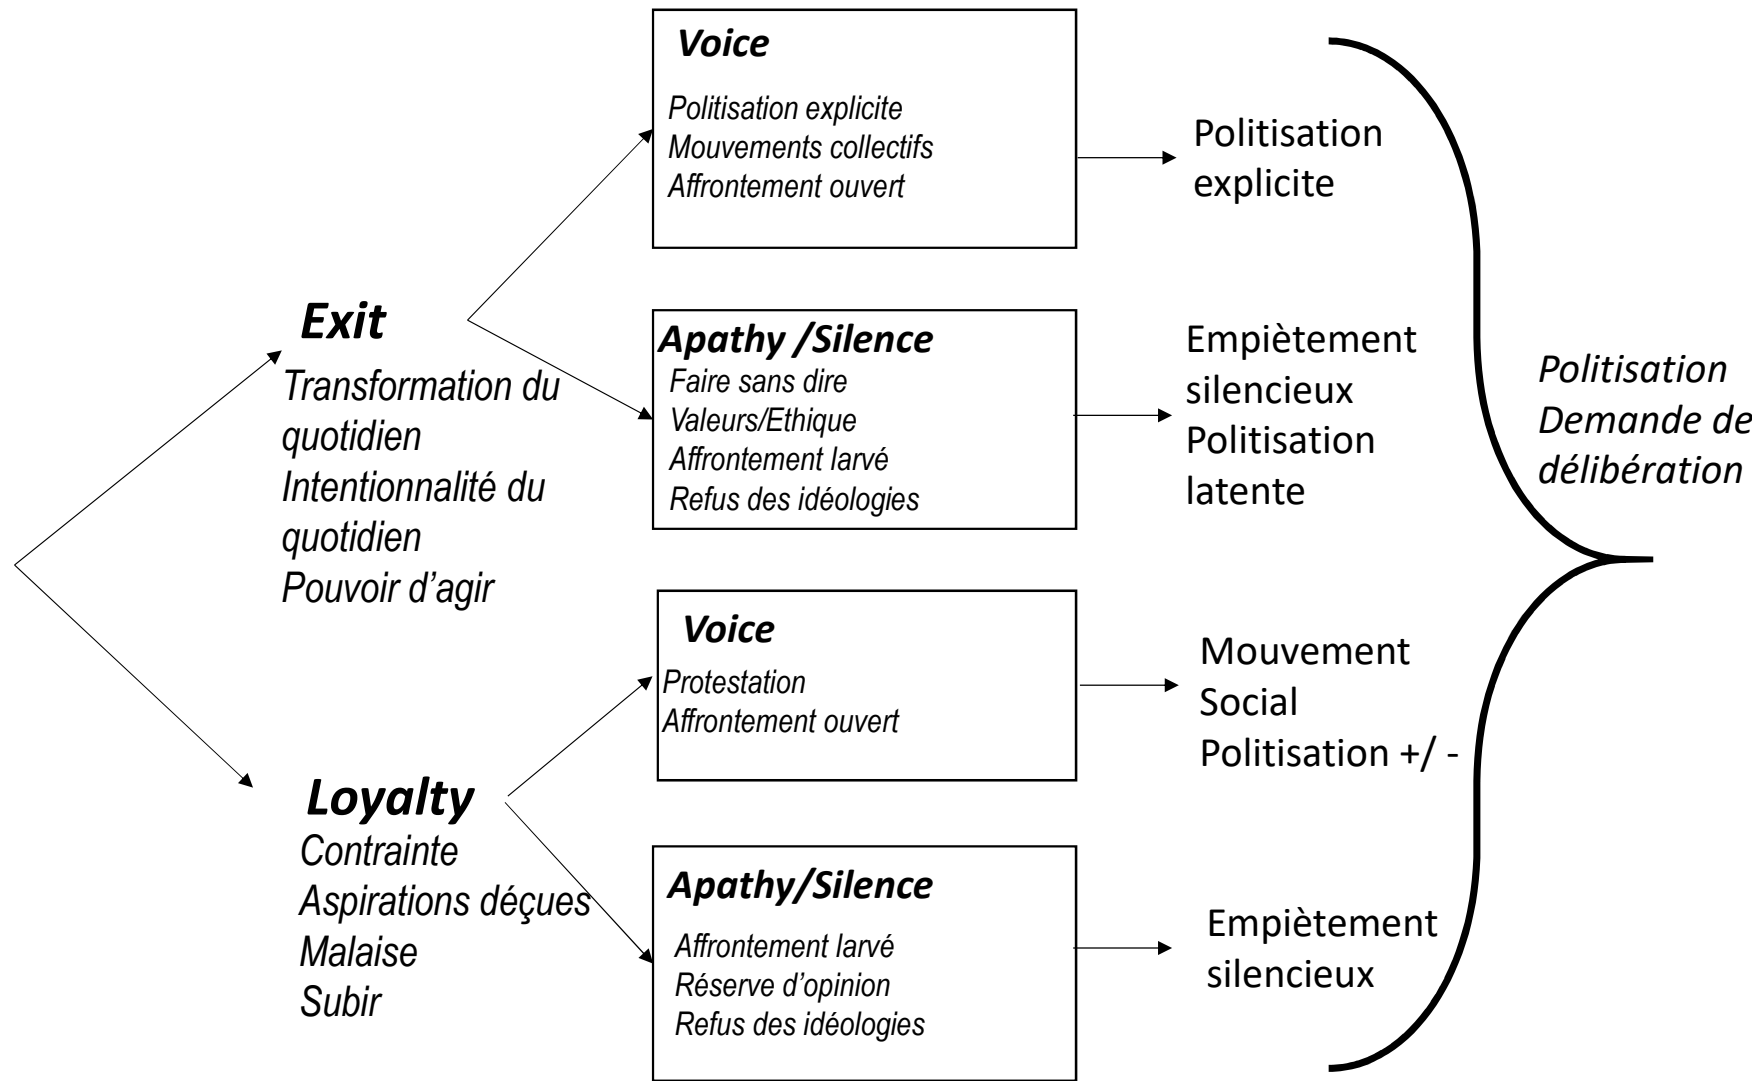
Exit
Transformation du quotidien
Intentionnalité du quotidien
Pouvoir d'agir

Voice
Politisation explicite
Mouvements collectifs
Affrontement ouvert

Politisation explicite

Apathy /Silence
Faire sans dire
Valeurs/Ethique
Affrontement larvé
Refus des idéologies

Empiètement silencieux
Politisation latente

Loyalty
Contrainte
Aspirations déçues
Malaise
Subir

Voice
Protestation
Affrontement ouvert

Mouvement Social
Politisation +/ -

Apathy/Silence
Affrontement larvé
Réserve d'opinion
Refus des idéologies

Empiètement silencieux

Politisation
Demande de
délibération